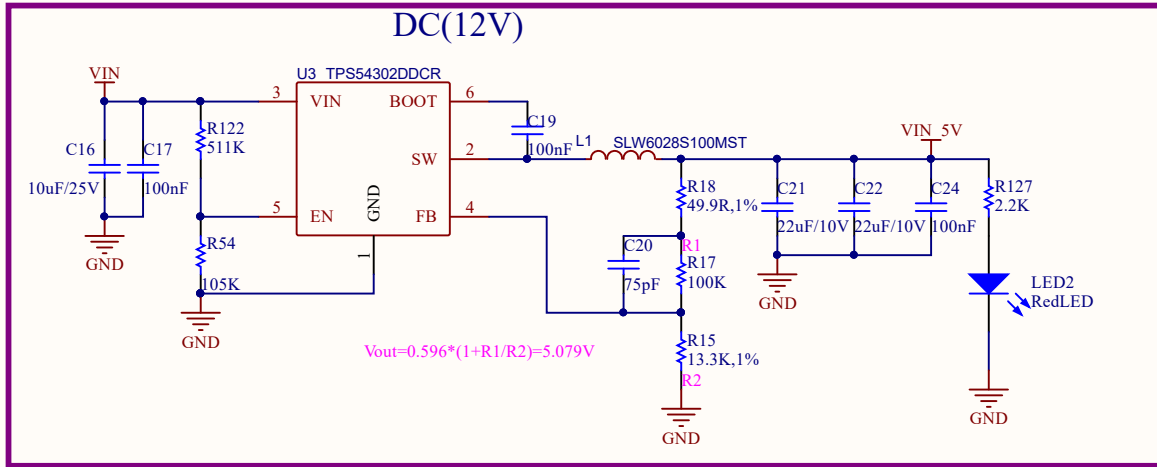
DC(12V)

VIN

U3 TPS54302DDCR

3 VIN
BOOT 6
C19
100nF
L1 SLW6028S100MST
VIN_5V
C16
10uF/25V
C17
100nF
R122
511K
SW 2
5 EN
GND
FB 4
1
R54
105K
GND
GND
R18
49.9R,1%
R1
R17
100K
C20
75pF
C21
22uF/10V
C22
22uF/10V
C24
100nF
GND
R127
2.2K
LED2
RedLED
GND
R15
13.3K,1%
R2
GND

Vout=0.596*(1+R1/R2)=5.079V